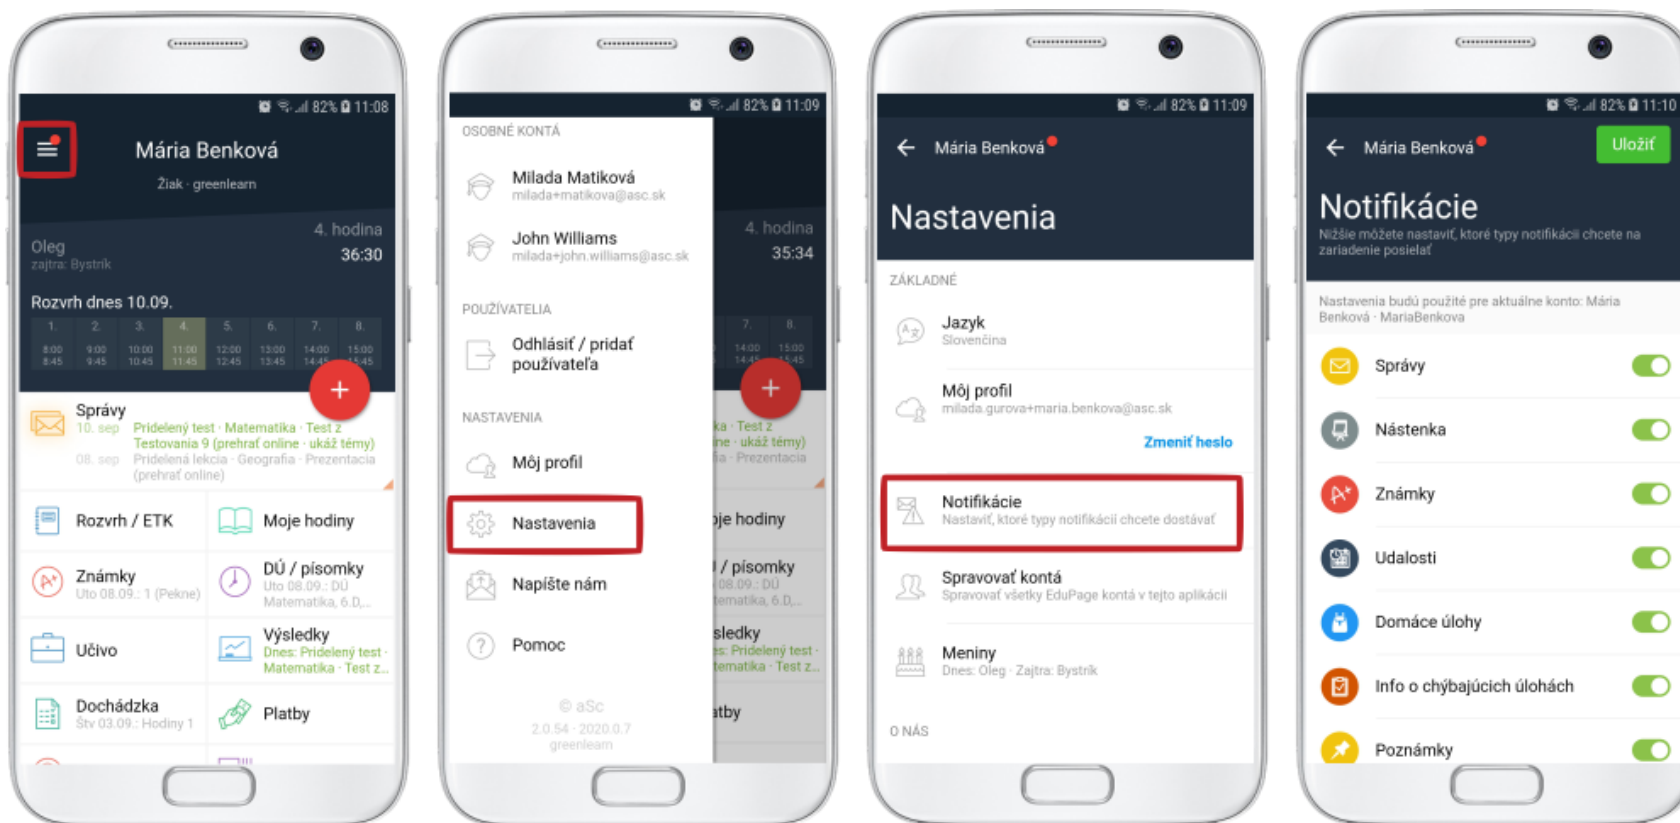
82% 11:08

Mária Benková
Žiak · greenlearn

Oleg
zajtra: Bystrík
4. hodina
36:30

Rozvrh dnes 10.09.

| 1. | 2. | 3. | 4. | 5. | 6. | 7. | 8. |
|---|---|---|---|---|---|---|---|
| 8:00 8:45 | 9:00 9:45 | 10:00 10:45 | 11:00 11:45 | 12:00 12:45 | 13:00 13:45 | 14:00 14:45 | 15:00 15:45 |

+

Správy
10. sep Pridelený test · Matematika · Test z Testovania 9 (prehrať online · ukáž témy)
08. sep Pridelená lekcia · Geografia · Prezentacia (prehrať online)

Rozvrh / ETK
Moje hodiny
Známky
Uto 08.09.: 1 (Pekne)
DÚ / písomky
Uto 08.09.: DÚ Matematika, 6.D,...
Učivo
Výsledky
Dnes: Pridelený test · Matematika · Test z...
Dochádzka
Štv 03.09.: Hodiny 1
Platby

82% 11:09

OSOBNÉ KONTÁ
Milada Matiková
milada+matikova@asc.sk
John Williams
milada+john.williams@asc.sk

POUŽÍVATELIA
Odhlásiť / pridať používateľa

NASTAVENIA
Môj profil
Nastavenia
Napíšte nám
Pomoc

© aSc
2.0.54 · 2020.0.7
greenlearn

4. hodina
35:34

82% 11:09

Mária Benková
Nastavenia

ZÁKLADNÉ
Jazyk
Slovenčina
Môj profil
milada.gurova+maria.benkova@asc.sk
Zmeniť heslo
Notifikácie
Nastaviť, ktoré typy notifikácií chcete dostávať
Spravovať kontá
Spravovať všetky EduPage kontá v tejto aplikácii
Meniny
Dnes: Oleg · Zajtra: Bystrík

O NÁS

82% 11:10

Mária Benková
Uložiť
Notifikácie
Nižšie môžete nastaviť, ktoré typy notifikácií chcete na zariadenie posielať

Nastavenia budú použité pre aktuálne konto: Mária Benková · MariaBenkova

Správy
Nástenka
Známky
Udalosti
Domáce úlohy
Info o chýbajúcich úlohách
Poznámky